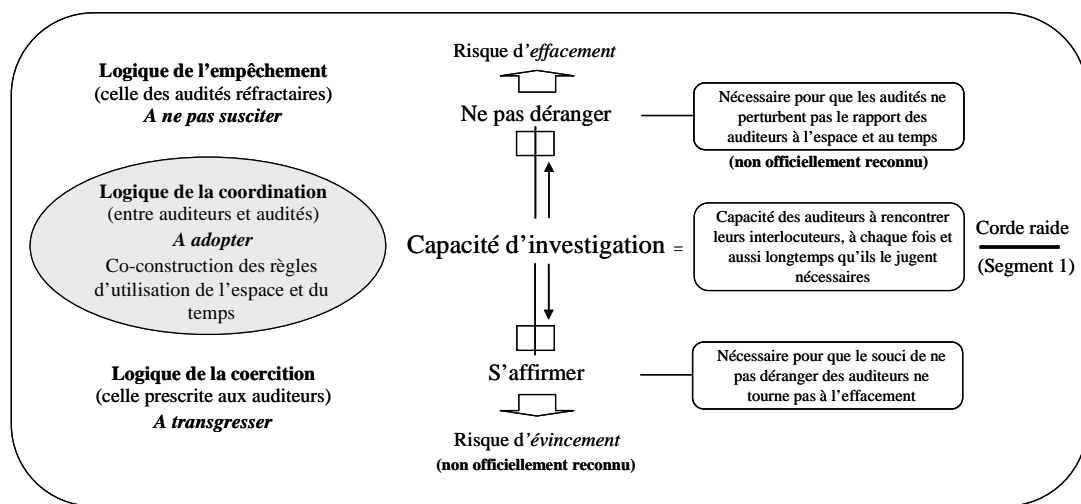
Logique de l'empêchement
(celle des audités réfractaires)
*A ne pas susciter*

Logique de la coordination
(entre auditeurs et audités)
*A adopter*
Co-construction des règles d'utilisation de l'espace et du temps

Logique de la coercition
(celle prescrite aux auditeurs)
*A transgresser*

Risque d'*effacement*

Ne pas déranger

Nécessaire pour que les audités ne perturbent pas le rapport des auditeurs à l'espace et au temps
(non officiellement reconnu)

Capacité d'investigation =

Capacité des auditeurs à rencontrer leurs interlocuteurs, à chaque fois et aussi longtemps qu'ils le jugent nécessaires

Corde raide
(Segment 1)

S'affirmer

Nécessaire pour que le souci de ne pas déranger des auditeurs ne tourne pas à l'effacement

Risque d'*évincement*
(non officiellement reconnu)